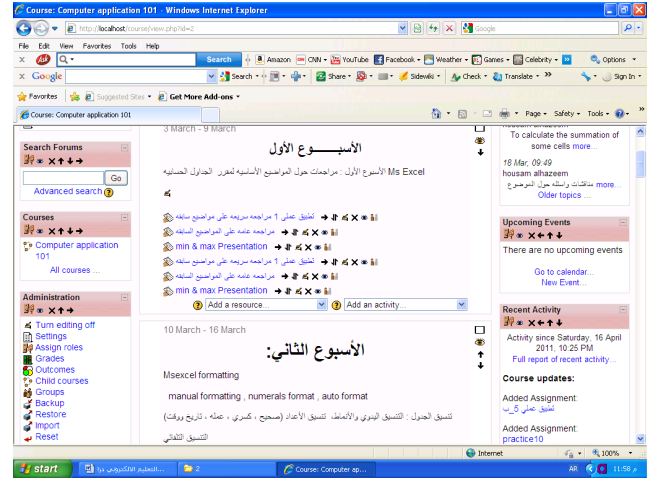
Course: Computer application 101 - Windows Internet Explorer

http://localhost/course/view.php?id=2

Google

File Edit View Favorites Tools Help

Search

Amazon CNN YouTube Facebook Weather Games Celebrity

Options

Google

Search Share Sidewiki Check Translate

Sign In

Favorites Suggested Sites Get More Add-ons

Course: Computer application 101

Page Safety Tools

3 March - 9 March

الأسبـــوع الأول

الأسبوع الأول : مراجعات حول المواضيع الأساسيه لمقرر الجداول الحسابيه Ms Excel

تطبيق عملي 1 مراجعه سريعه على مواضيع سابقه

مراجعه عامه على المواضيع السابقه

min & max Presentation

تطبيق عملي 1 مراجعه سريعه على مواضيع سابقه

مراجعه عامه على المواضيع السابقه

min & max Presentation

Add a resource...

Add an activity...

10 March - 16 March

الأسبوع الثاني:

Msexcel formatting

manual formatting , numerals format , auto format

تنسيق الجدول : التنسيق اليدوي والأنماط، تنسيق الأعداد (صحيح ، كسري ، عمله ، تاريخ ووقت)

التنسيق التلقائي

Search Forums

Go

Advanced search

Courses

Computer application 101

All courses ...

Administration

Turn editing off

Settings

Assign roles

Grades

Outcomes

Child courses

Groups

Backup

Restore

Import

Reset

To calculate the summation of some cells more...

18 Mar, 09:49

housam alhazeem

مناقشات واسئله حول الموضوع more...

Older topics ...

Upcoming Events

There are no upcoming events

Go to calendar...

New Event...

Recent Activity

Activity since Saturday, 16 April 2011, 10:25 PM

Full report of recent activity...

Course updates:

Added Assignment:

تطبيق عملي 5_ب

Added Assignment:

practice10

Internet

100%

start

التعليم الالكتروني درا...

2

Course: Computer ap...

AR

11:58